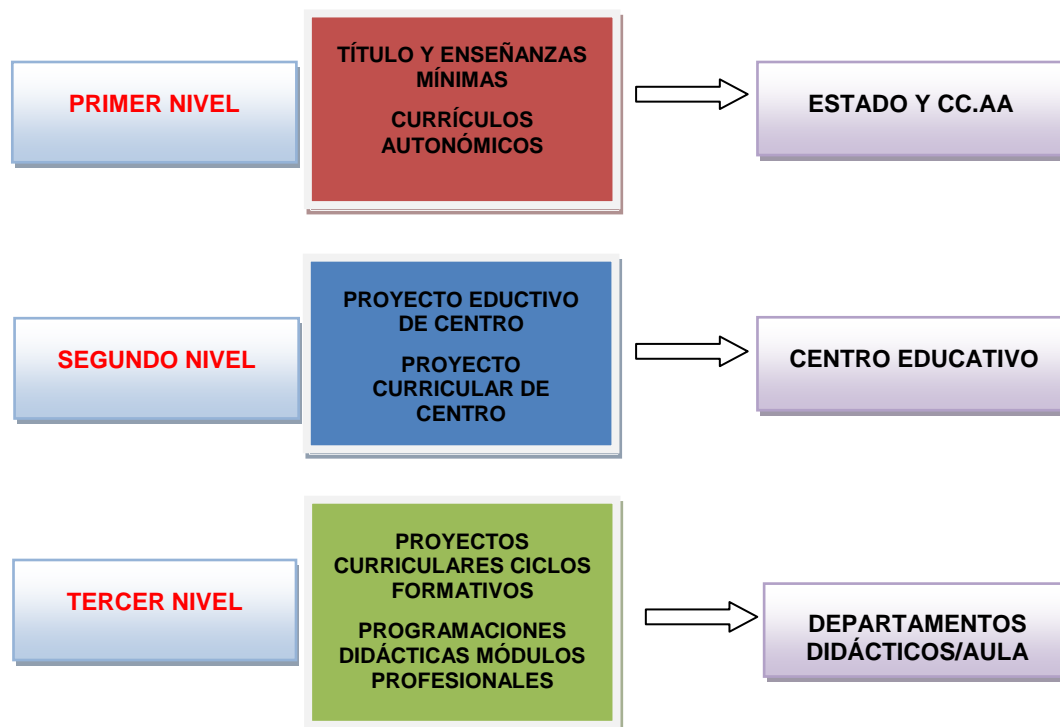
PRIMER NIVEL

TÍTULO Y ENSEÑANZAS MÍNIMAS

CURRÍCULOS AUTONÓMICOS

ESTADO Y CC.AA

SEGUNDO NIVEL

PROYECTO EDUCTIVO DE CENTRO

PROYECTO CURRICULAR DE CENTRO

CENTRO EDUCATIVO

TERCER NIVEL

PROYECTOS CURRICULARES CICLOS FORMATIVOS

PROGRAMACIONES DIDÁCTICAS MÓDULOS PROFESIONALES

DEPARTAMENTOS DIDÁCTICOS/AULA